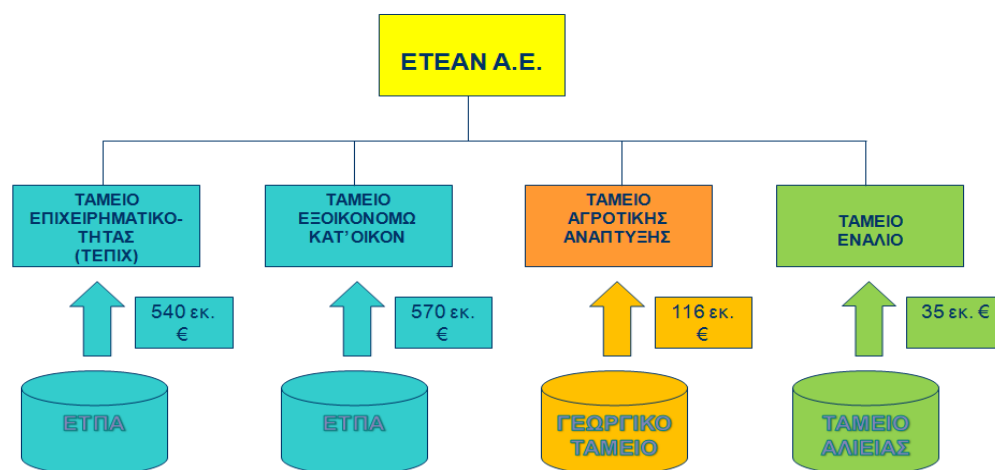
ΕΤΕΑΝ Α.Ε.

ΤΑΜΕΙΟ ΕΠΙΧΕΙΡΗΜΑΤΙΚΟΤΗΤΑΣ (ΤΕΠΙΧ)

540 εκ. €

ΕΤΠΑ

ΤΑΜΕΙΟ ΕΞΟΙΚΟΝΟΜΩ ΚΑΤ'ΟΙΚΟΝ

570 εκ. €

ΕΤΠΑ

ΤΑΜΕΙΟ ΑΓΡΟΤΙΚΗΣ ΑΝΑΠΤΥΞΗΣ

116 εκ. €

ΓΕΩΡΓΙΚΟ ΤΑΜΕΙΟ

ΤΑΜΕΙΟ ΕΝΑΛΙΟ

35 εκ. €

ΤΑΜΕΙΟ ΑΛΙΕΙΑΣ